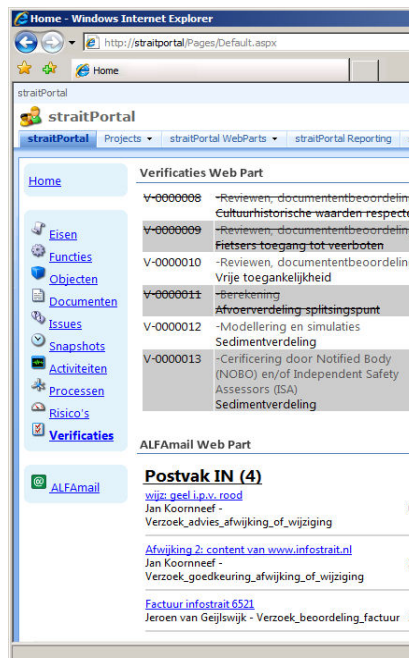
Home - Windows Internet Explorer

http://straitportal/Pages/Default.aspx

Home

straitPortal

straitPortal

straitPortal | Projects ▾ | straitPortal WebParts ▾ | straitPortal Reporting

Home

Eisen
Functies
Objecten
Documenten
Issues
Snapshots
Activiteiten
Processen
Risico's
Verificaties

ALFAmail

Verificaties Web Part

| | |
|---|---|
| ~~V-0000008~~ | ~~-Reviewen, documentenbeoordeling~~ ~~Cultuurhistorische waarden respect~~ |
| ~~V-0000009~~ | ~~-Reviewen, documentenbeoordeling~~ ~~Fietsers toegang tot verboden~~ |
| V-0000010 | -Reviewen, documentenbeoordeling Vrije toegankelijkheid |
| ~~V-0000011~~ | ~~-Berekening~~ ~~Afvoerverdeling splitsingspunt~~ |
| V-0000012 | -Modellering en simulaties Sedimentverdeling |
| V-0000013 | -Cerificering door Notified Body (NOBO) en/of Independent Safety Assessors (ISA) Sedimentverdeling |

ALFAmail Web Part

Postvak IN (4)

wijz: geel i.p.v. rood
Jan Koornneef - Verzoek_advies_afwijking_of_wijziging

Afwijking 2: content van www.infostrait.nl
Jan Koornneef - Verzoek_goedkeuring_afwijking_of_wijziging

Factuur infostrait 6521
Jeroen van Geijlswijk - Verzoek_beoordeling_factuur